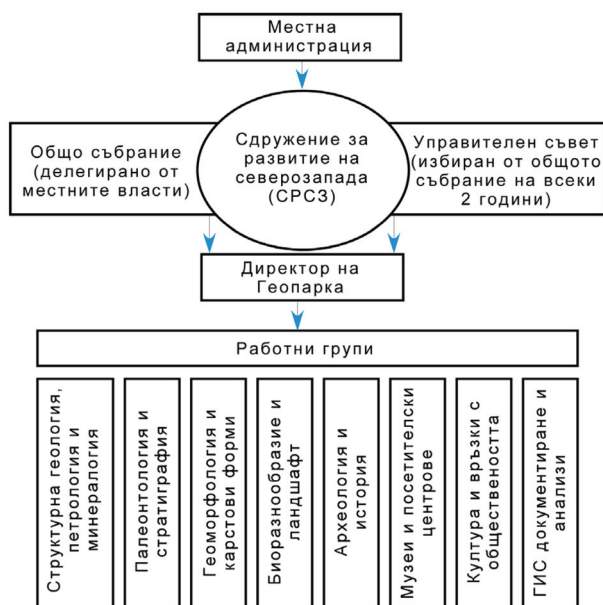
Местна администрация

Общо събрание (делегирано от местните власти)

Сдружение за развитие на северозапада (СРСЗ)

Управителен съвет (избиран от общото събрание на всеки 2 години)

Директор на Геопарка

Работни групи

Структурна геология, петрология и минералогия

Палеонтология и стратиграфия

Геоморфология и карстови форми

Биоразнообразие и ландшафт

Археология и история

Музеи и посетителски центрове

Култура и връзки с обществеността

ГИС документиране и анализи